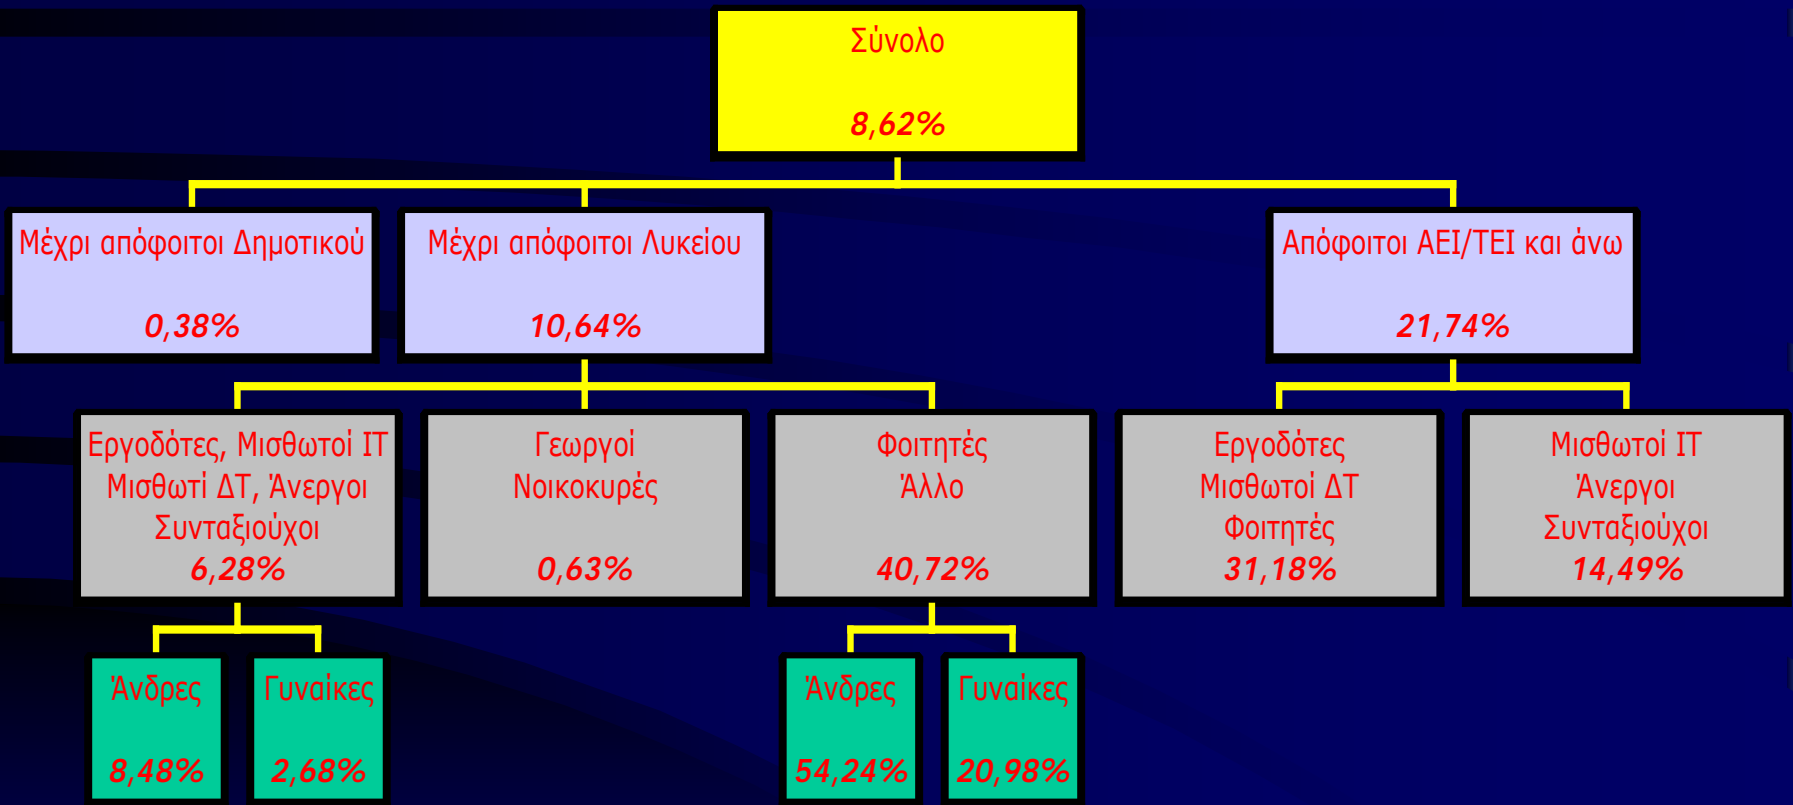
Σύνολο

8,62%

Μέχρι απόφοιτοι Δημοτικού

0,38%

Μέχρι απόφοιτοι Λυκείου

10,64%

Απόφοιτοι ΑΕΙ/ΤΕΙ και άνω

21,74%

Εργοδότες, Μισθωτοί ΙΤ
Μισθωτί ΔΤ, Άνεργοι
Συνταξιούχοι
6,28%

Γεωργοί
Νοικοκυρές

0,63%

Φοιτητές
Άλλο

40,72%

Εργοδότες
Μισθωτοί ΔΤ
Φοιτητές
31,18%

Μισθωτοί ΙΤ
Άνεργοι
Συνταξιούχοι
14,49%

Άνδρες

8,48%

Γυναίκες

2,68%

Άνδρες

54,24%

Γυναίκες

20,98%